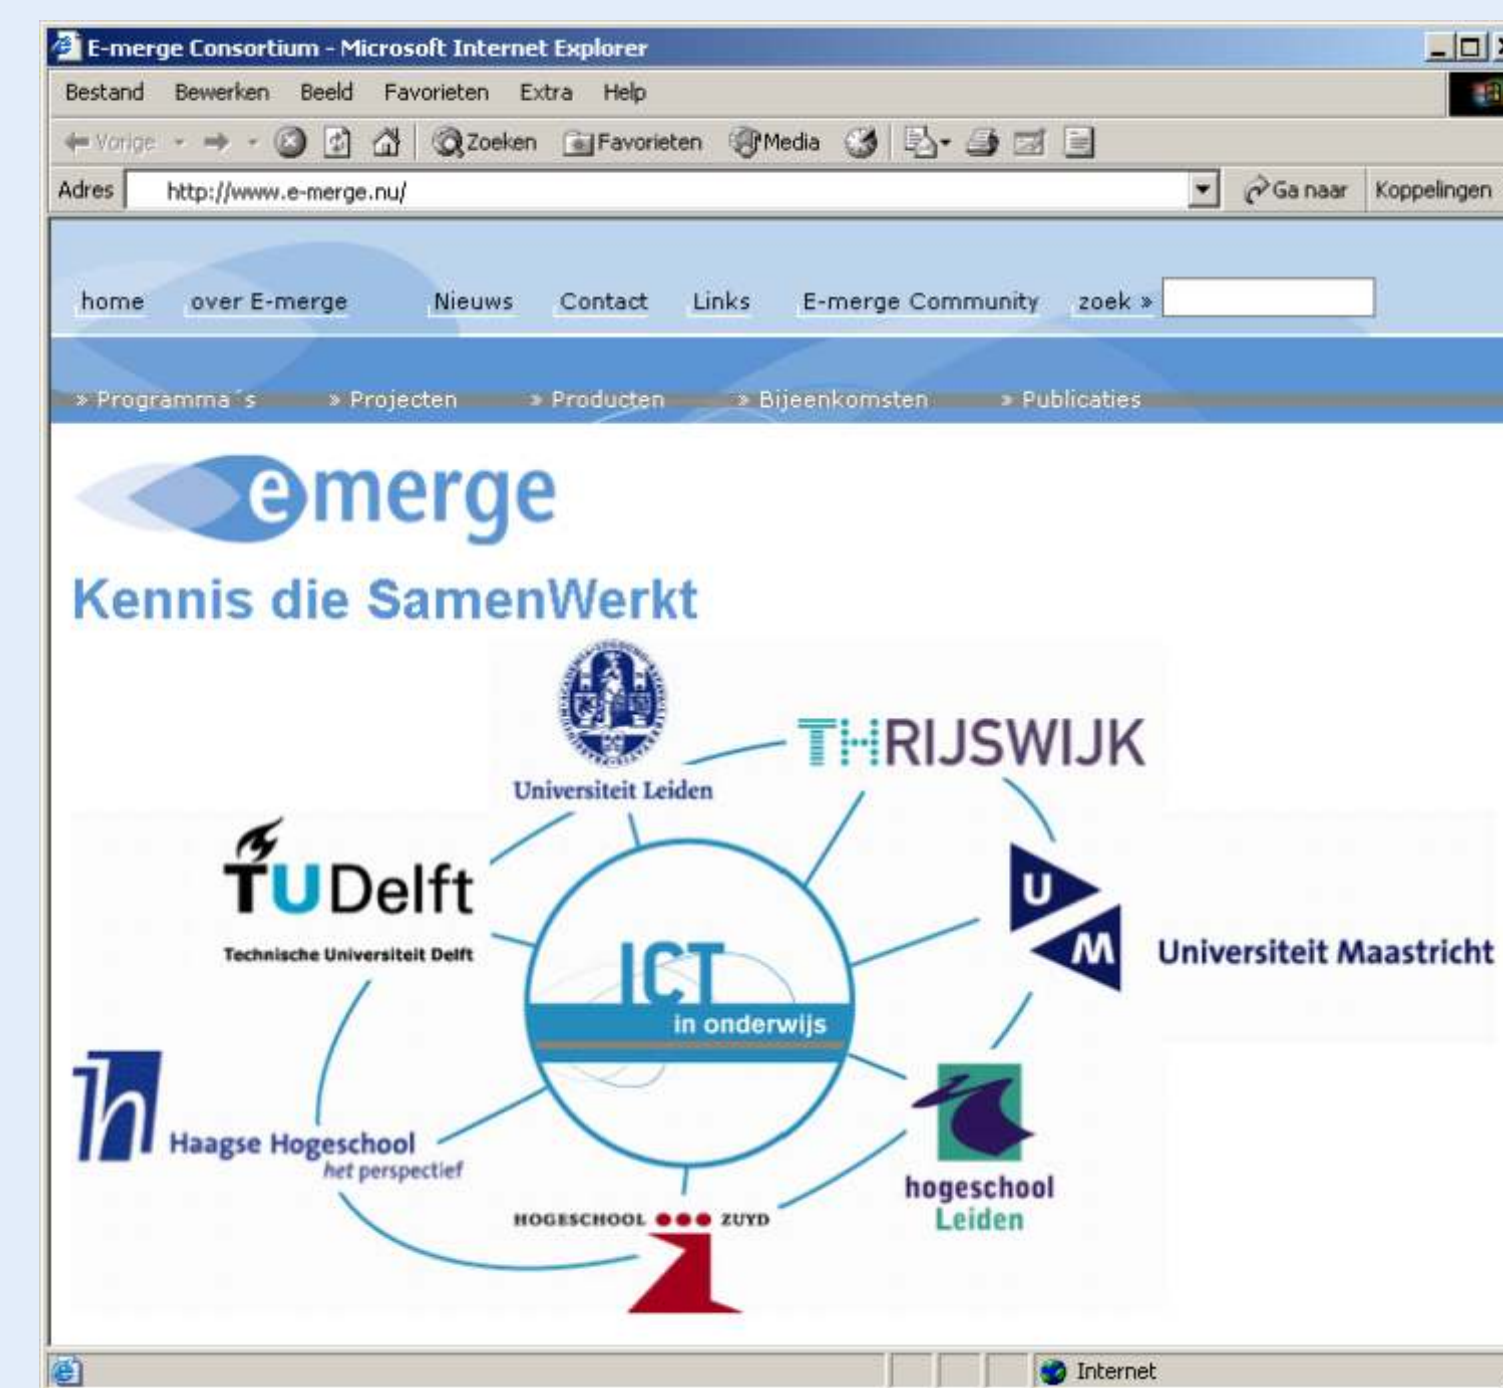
E-merge Consortium - Microsoft Internet Explorer

Bestand Bewerken Beeld Favorieten Extra Help

Vorige Zoeken Favorieten Media

Adres http://www.e-merge.nu/ Ga naar Koppelingen

home over E-merge Nieuws Contact Links E-merge Community zoek »

» Programma´s » Projecten » Producten » Bijeenkomsten » Publicaties

emerge

Kennis die SamenWerkt

Universiteit Leiden

THRIJSWIJK

TU Delft
Technische Universiteit Delft

ICT
in onderwijs

U M Universiteit Maastricht

Haagse Hogeschool
het perspectief

hogeschool Leiden

HOGESCHOOL ZUYD

Internet